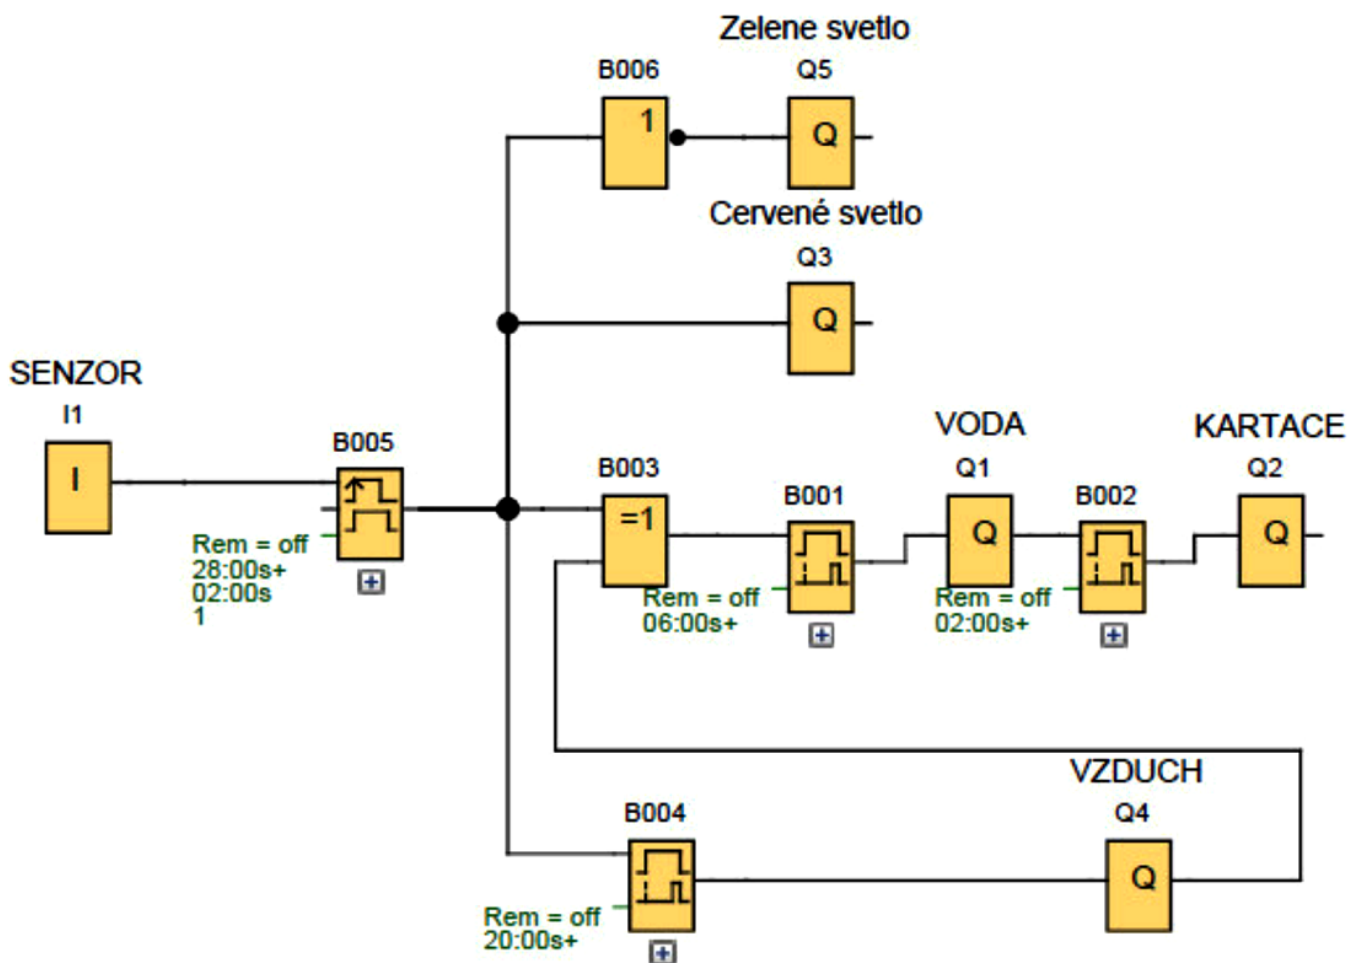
Zelene svetlo
B006
1
Q5
Q
Cervené svetlo
Q3
Q
SENZOR
I1
I
B005
Rem = off
28:00s+
02:00s
1
B003
=1
B001
Rem = off
06:00s+
VODA
Q1
Q
B002
Rem = off
02:00s+
KARTACE
Q2
Q
VZDUCH
B004
Rem = off
20:00s+
Q4
Q